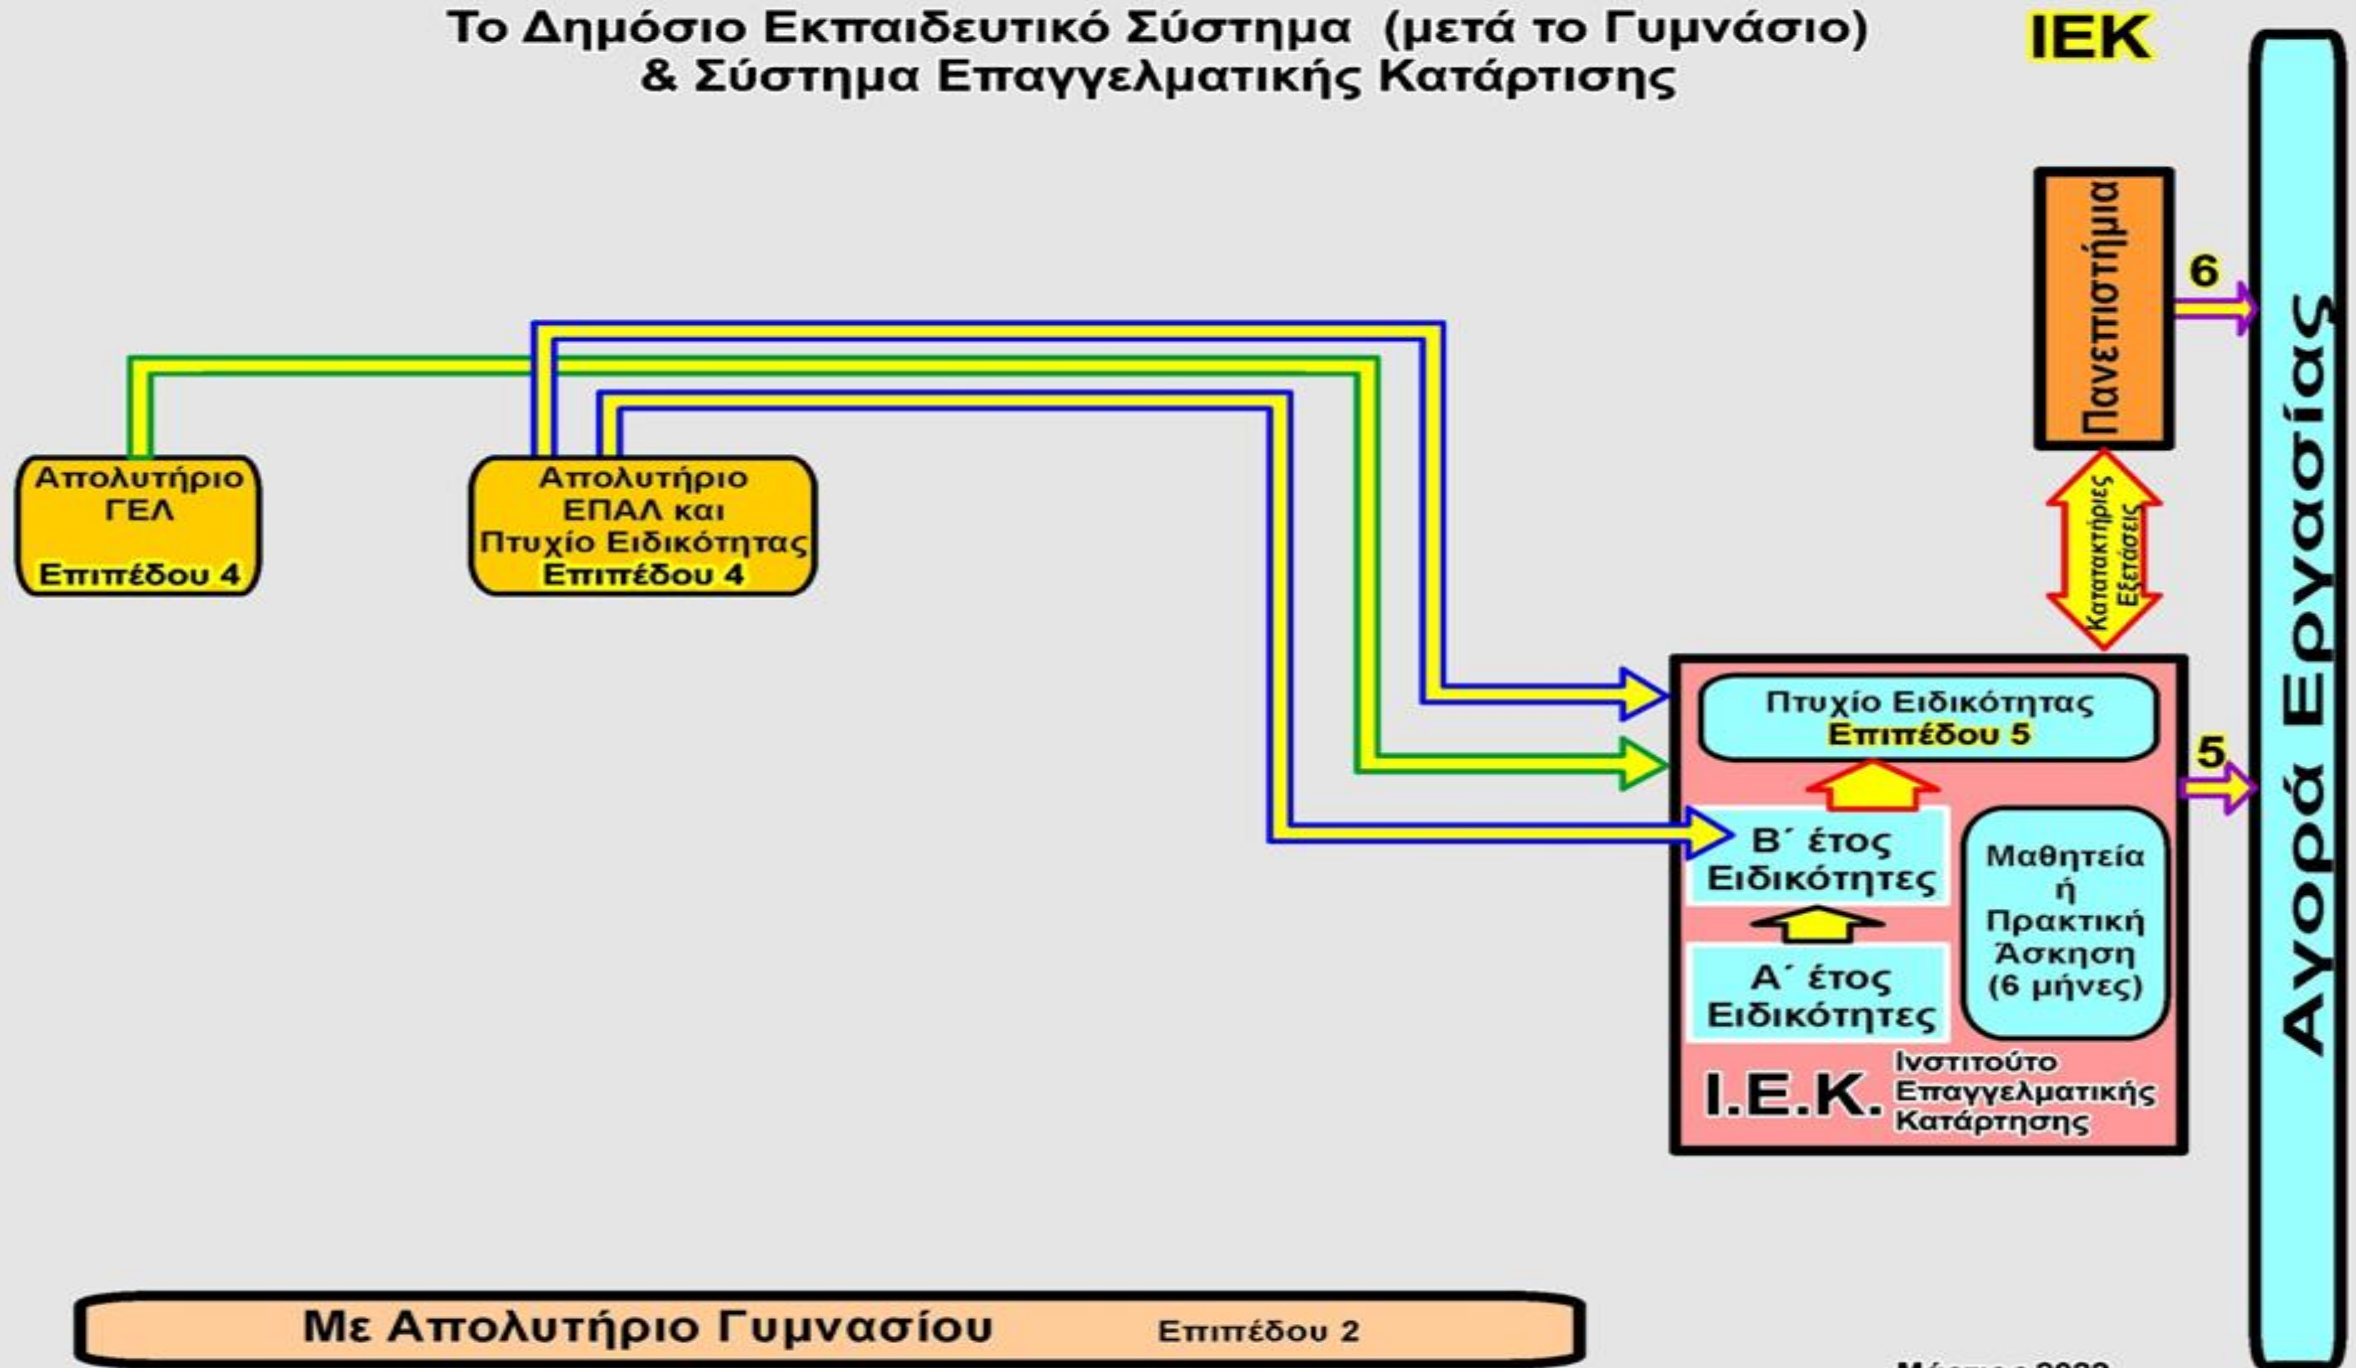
Το Δημόσιο Εκπαιδευτικό Σύστημα (μετά το Γυμνάσιο)
& Σύστημα Επαγγελματικής Κατάρτισης

ΙΕΚ

Πανεπιστήμια

6

Αγορά Εργασίας

Απολυτήριο ΓΕΛ
Επιπέδου 4

Απολυτήριο ΕΠΑΛ και Πτυχίο Ειδικότητας
Επιπέδου 4

Κατατακτήριες Εξετάσεις

Πτυχίο Ειδικότητας
Επιπέδου 5

5

Β΄ έτος Ειδικότητες

Α΄ έτος Ειδικότητες

Μαθητεία ή Πρακτική Άσκηση (6 μήνες)

Ι.Ε.Κ. Ινστιτούτο Επαγγελματικής Κατάρτησης

Με Απολυτήριο Γυμνασίου Επιπέδου 2

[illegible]